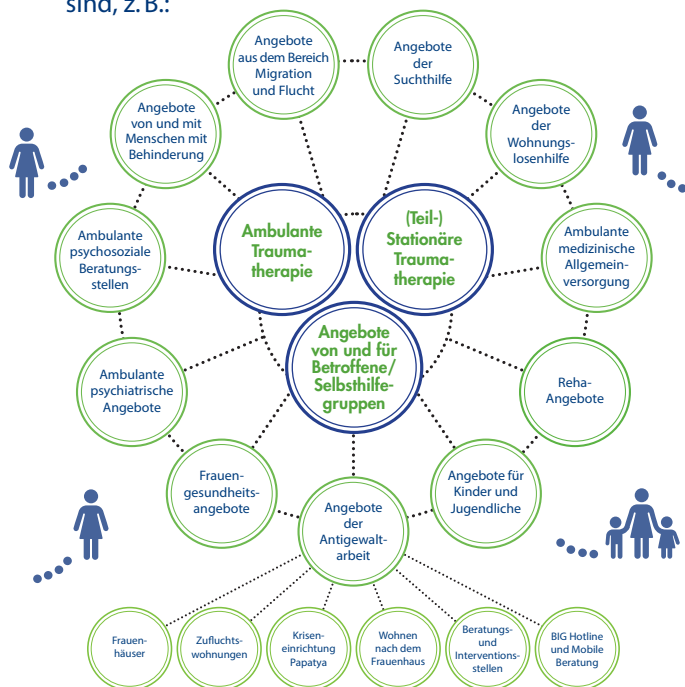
sind, z. B.:

Angebote aus dem Bereich Migration und Flucht

Angebote der Suchthilfe

Angebote von und mit Menschen mit Behinderung

Angebote der Wohnungslosenhilfe

Ambulante psychosoziale Beratungsstellen

Ambulante Traumatherapie

(Teil-) Stationäre Traumatherapie

Ambulante medizinische Allgemeinversorgung

Angebote von und für Betroffene/ Selbsthilfegruppen

Ambulante psychiatrische Angebote

Reha-Angebote

Frauengesundheitsangebote

Angebote für Kinder und Jugendliche

Angebote der Antigewaltarbeit

Frauenhäuser

Zufluchtswohnungen

Kriseneinrichtung Papatya

Wohnen nach dem Frauenhaus

Beratungs- und Interventionsstellen

BIG Hotline und Mobile Beratung